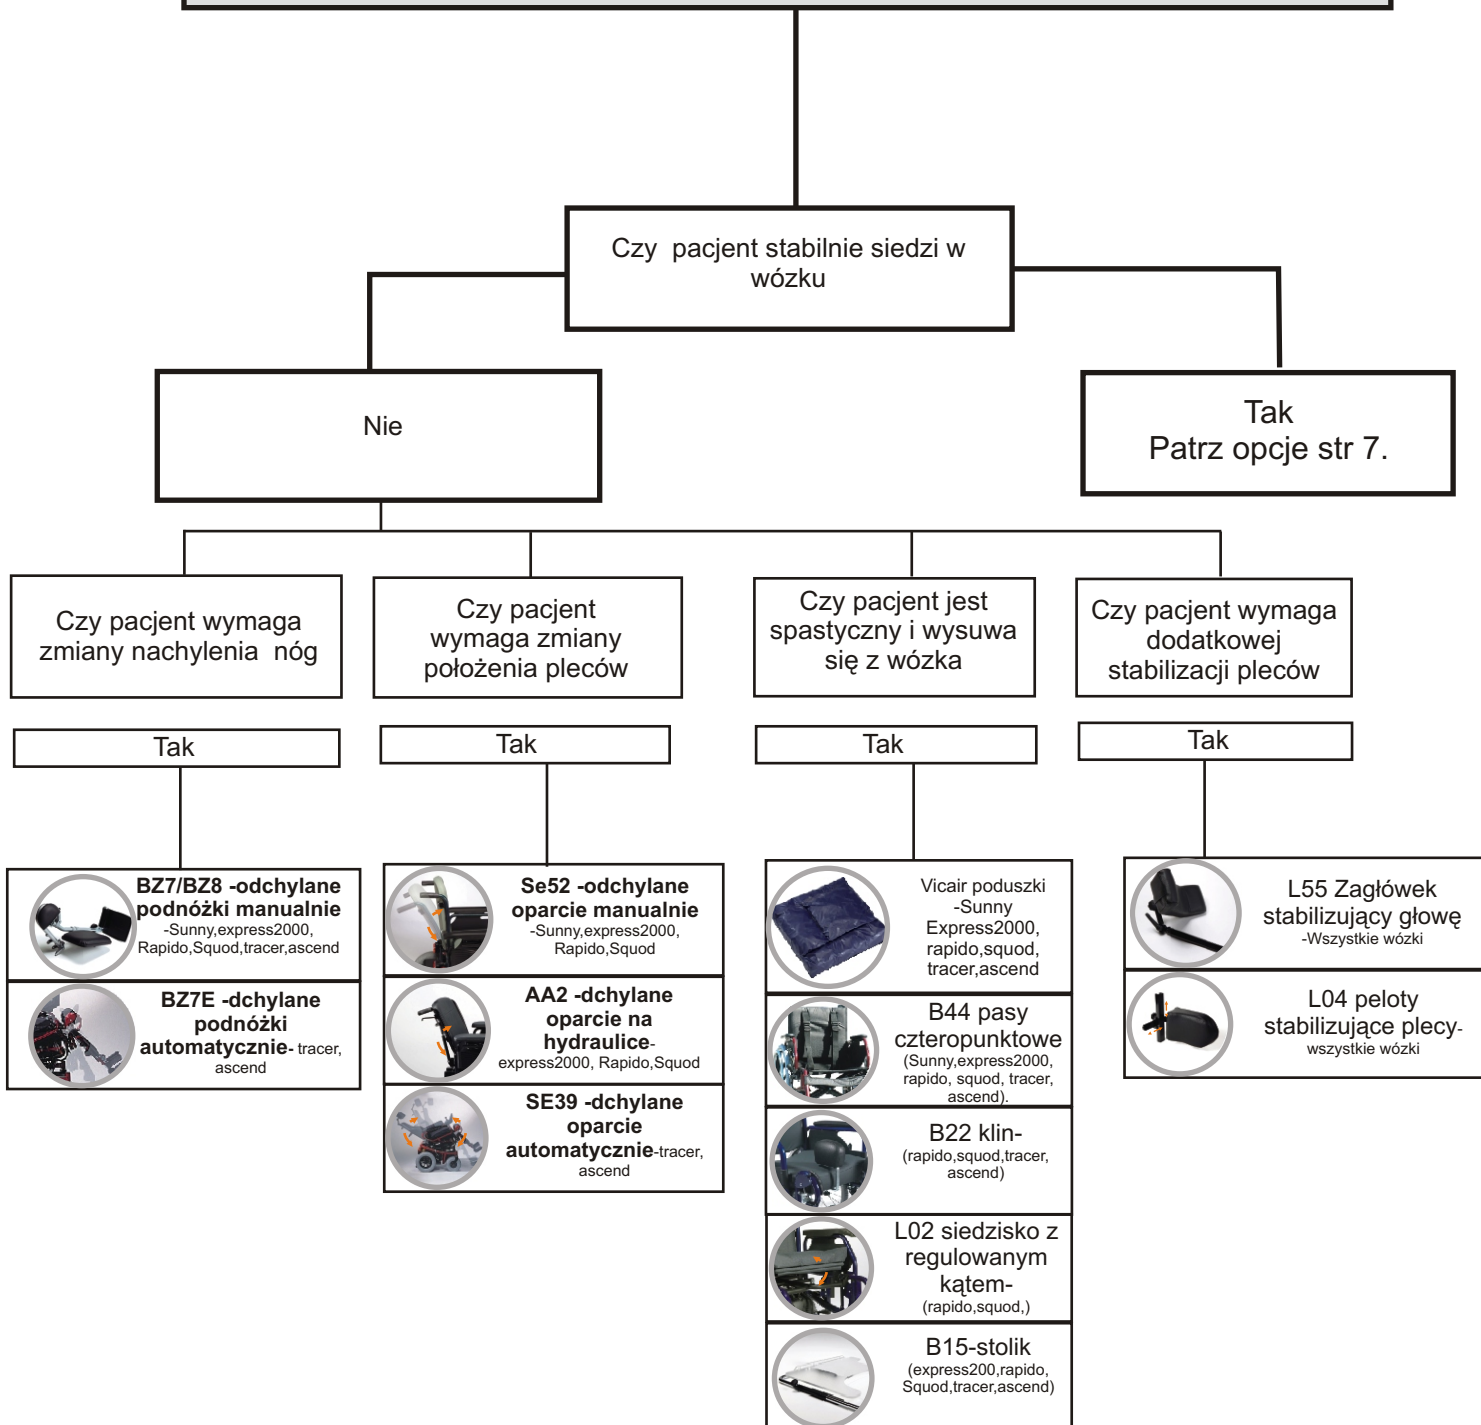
Czy pacjent stabilnie siedzi w wózku

Nie

Tak
Patrz opcje str 7.

Czy pacjent wymaga zmiany nachylenia nóg

Tak

**BZ7/BZ8 -odchylane podnóżki manualnie** -Sunny,express2000, Rapido,Squod,tracer,ascend

**BZ7E -dchylane podnóżki automatycznie**- tracer, ascend

Czy pacjent wymaga zmiany położenia pleców

Tak

**Se52 -odchylane oparcie manualnie** -Sunny,express2000, Rapido,Squod

**AA2 -dchylane oparcie na hydraulice**- express2000, Rapido,Squod

**SE39 -dchylane oparcie automatycznie**-tracer, ascend

Czy pacjent jest spastyczny i wysuwa się z wózka

Tak

Vicair poduszki -Sunny Express2000, rapido,squod, tracer,ascend

B44 pasy czteropunktowe (Sunny,express2000, rapido, squod, tracer, ascend).

B22 klin- (rapido,squod,tracer, ascend)

L02 siedzisko z regulowanym kątem- (rapido,squod,)

B15-stolik (express200,rapido, Squod,tracer,ascend)

Czy pacjent wymaga dodatkowej stabilizacji pleców

Tak

L55 Zagłówek stabilizujący głowę -Wszystkie wózki

L04 peloty stabilizujące plecy- wszystkie wózki